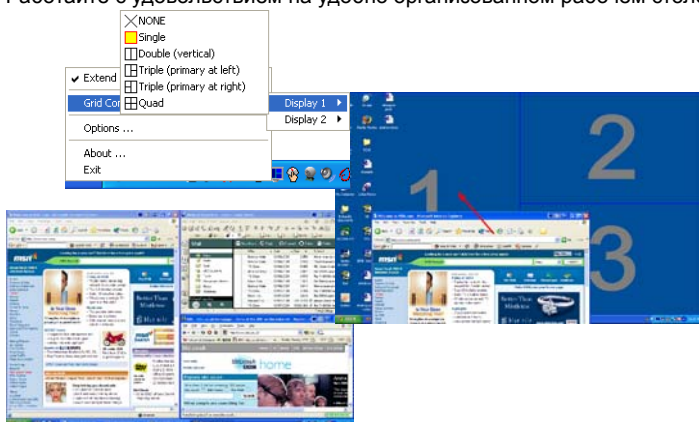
Работайте с удовольствием на удобно организованном рабочем столе

NONE
Single
Double (vertical)
Triple (primary at left)
Triple (primary at right)
Quad

Extend
Grid Co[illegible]
Display 1
Display 2
Options ...
About ...
Exit

2
1
3